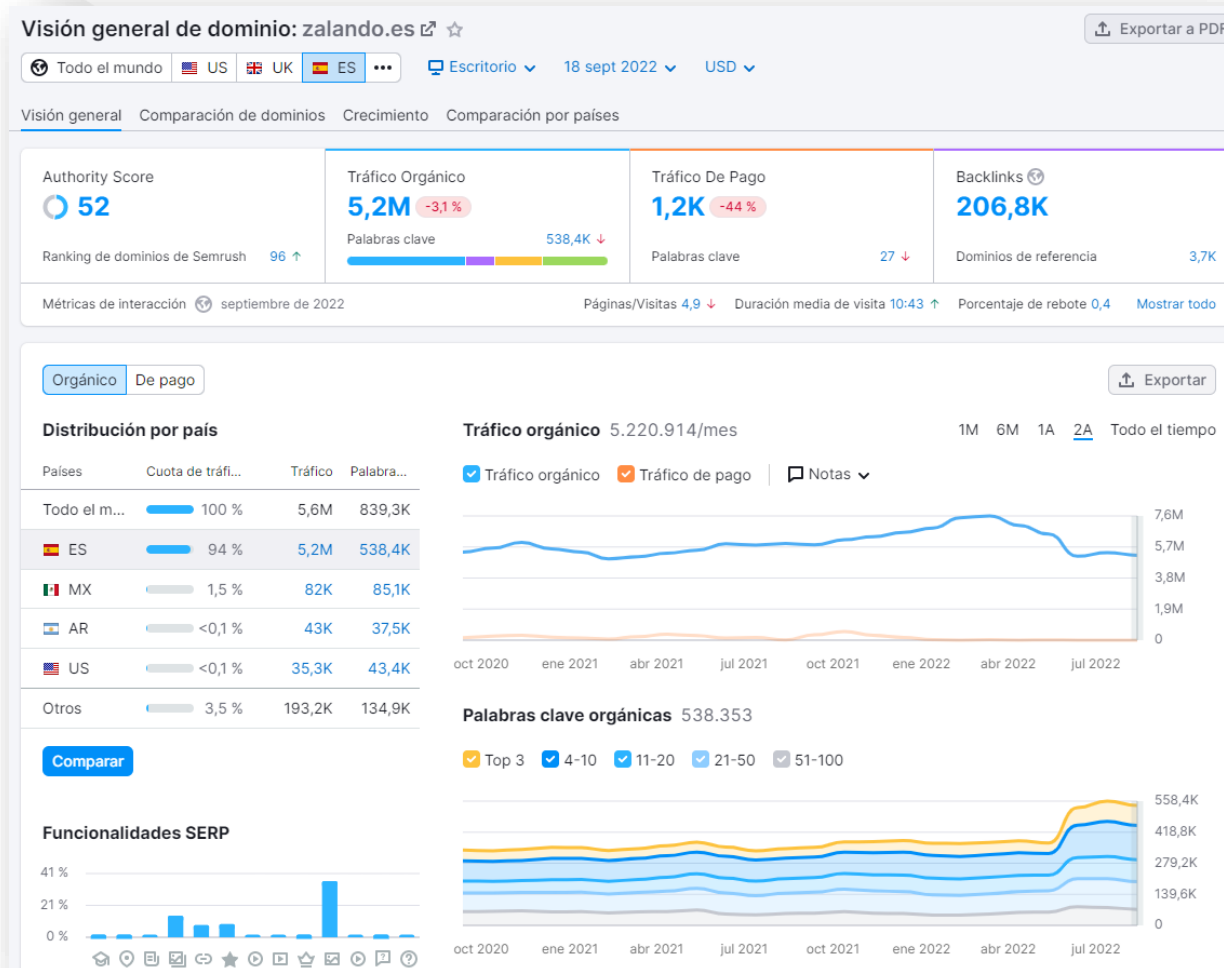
Visión general de dominio: zalando.es

Exportar a PDF

Todo el mundo | US | UK | ES | •••

Escritorio | 18 sept 2022 | USD

Visión general | Comparación de dominios | Crecimiento | Comparación por países

Authority Score
52
Ranking de dominios de Semrush 96 ↑

Tráfico Orgánico
5,2M -3,1 %
Palabras clave 538,4K ↓

Tráfico De Pago
1,2K -44 %
Palabras clave 27 ↓

Backlinks
206,8K
Dominios de referencia 3,7K

Métricas de interacción septiembre de 2022

Páginas/Visitas 4,9 ↓ Duración media de visita 10:43 ↑ Porcentaje de rebote 0,4 Mostrar todo

Orgánico | De pago

Exportar

Distribución por país

| Países | Cuota de tráfi... | Tráfico | Palabra... |
|---|---|---|---|
| Todo el m... | 100 % | 5,6M | 839,3K |
| ES | 94 % | 5,2M | 538,4K |
| MX | 1,5 % | 82K | 85,1K |
| AR | <0,1 % | 43K | 37,5K |
| US | <0,1 % | 35,3K | 43,4K |
| Otros | 3,5 % | 193,2K | 134,9K |

Comparar

Funcionalidades SERP

41 %
21 %
0 %

Tráfico orgánico 5.220.914/mes

1M 6M 1A 2A Todo el tiempo

Tráfico orgánico | Tráfico de pago | Notas

7,6M
5,7M
3,8M
1,9M
0

oct 2020 ene 2021 abr 2021 jul 2021 oct 2021 ene 2022 abr 2022 jul 2022

Palabras clave orgánicas 538.353

Top 3 | 4-10 | 11-20 | 21-50 | 51-100

558,4K
418,8K
279,2K
139,6K
0

oct 2020 ene 2021 abr 2021 jul 2021 oct 2021 ene 2022 abr 2022 jul 2022